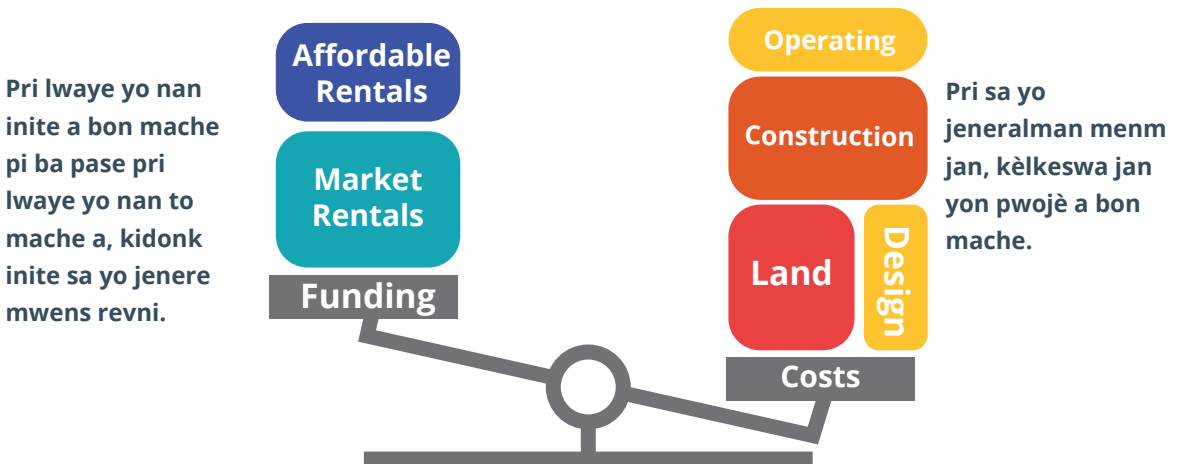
Pri lwaye yo nan inite a bon mache pi ba pase pri lwaye yo nan to mache a, kidonk inite sa yo jenere mwens revni.

Affordable Rentals

Market Rentals

Funding

Operating

Construction

Land

Design

Costs

Pri sa yo jeneralman menm jan, kèlkeswa jan yon pwojè a bon mache.